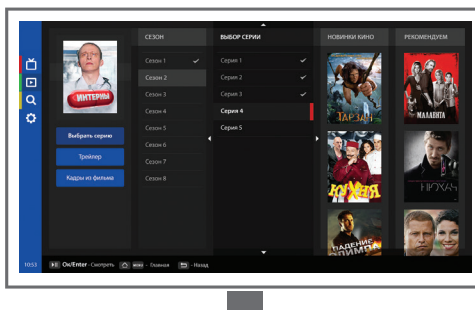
ИНТЕРНЫ

Выбрать серию

Трейлер

Кадры из фильма

СЕЗОН

Сезон 1

Сезон 2

Сезон 3

Сезон 4

Сезон 5

Сезон 6

Сезон 7

Сезон 8

ВЫБОР СЕРИИ

Серия 1

Серия 2

Серия 3

Серия 4

Серия 5

НОВИНКИ КИНО

ТАРЗАН

КУХНЯ

ПАДЕНИЕ ОЛИМПА

РЕКОМЕНДУЕМ

МАЛАВИТА

ПОХОЖ

10:53

Ok/Enter - Смотреть

Главная

Назад